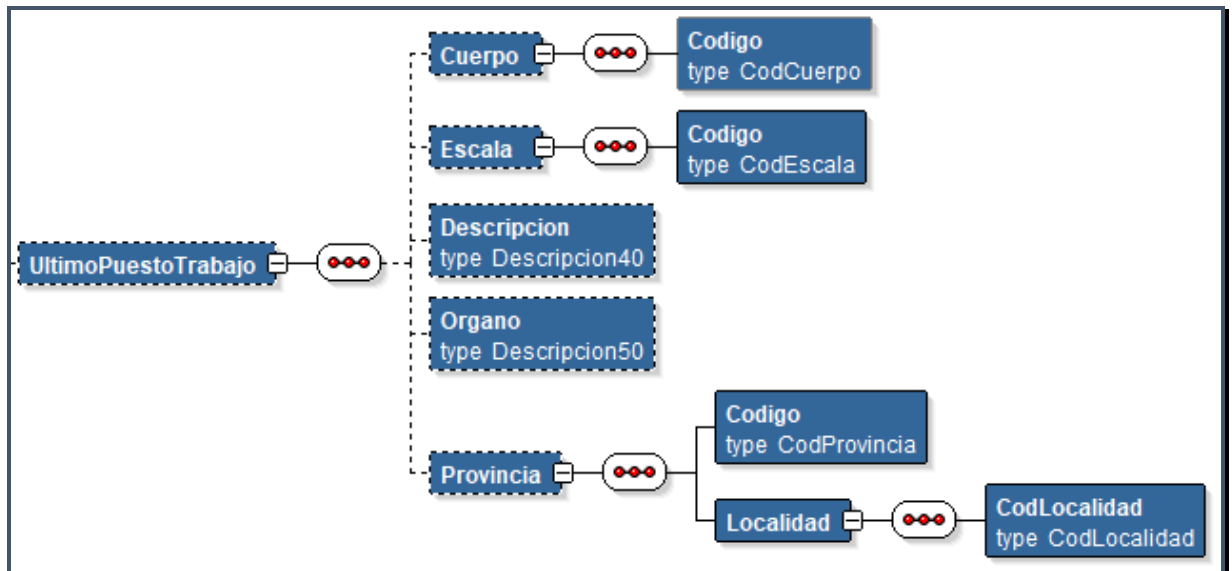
UltimoPuestoTrabajo

Cuerpo

Codigo
type CodCuerpo

Escala

Codigo
type CodEscala

Descripcion
type Descripcion40

Organo
type Descripcion50

Provincia

Codigo
type CodProvincia

Localidad

CodLocalidad
type CodLocalidad